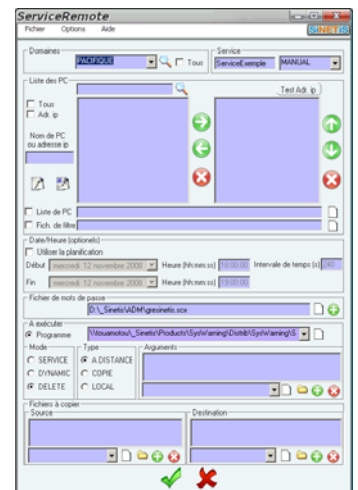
ServiceRemote
Fichier Options Aide
SINETIS

Domaines
PACIFIQUE
Tous
Service
ServiceExemple
MANUAL

Liste des PC
Test Adr. ip
Tous
Adr. ip
Nom de PC ou adresse ip

Liste de PC
Fich. de filtre

Date/Heure (optionels)
Utiliser la planification
Début mercredi 12 novembre 2008 Heure (hh:mm:ss) 18:00:00 Intervalle de temps (s) 240
Fin mercredi 12 novembre 2008 Heure (hh:mm:ss) 19:00:00

Fichier de mots de passe
D:\_Sinetis\ADM\gresinetis.scx

A exécuter
Programme \\touamotou\_Sinetis\Products\SysWarning\Distrib\SysWarning\S
Mode
SERVICE
DYNAMIC
DELETE
Type
A DISTANCE
COPIE
LOCAL
Arguments

Fichiers à copier
Source
Destination